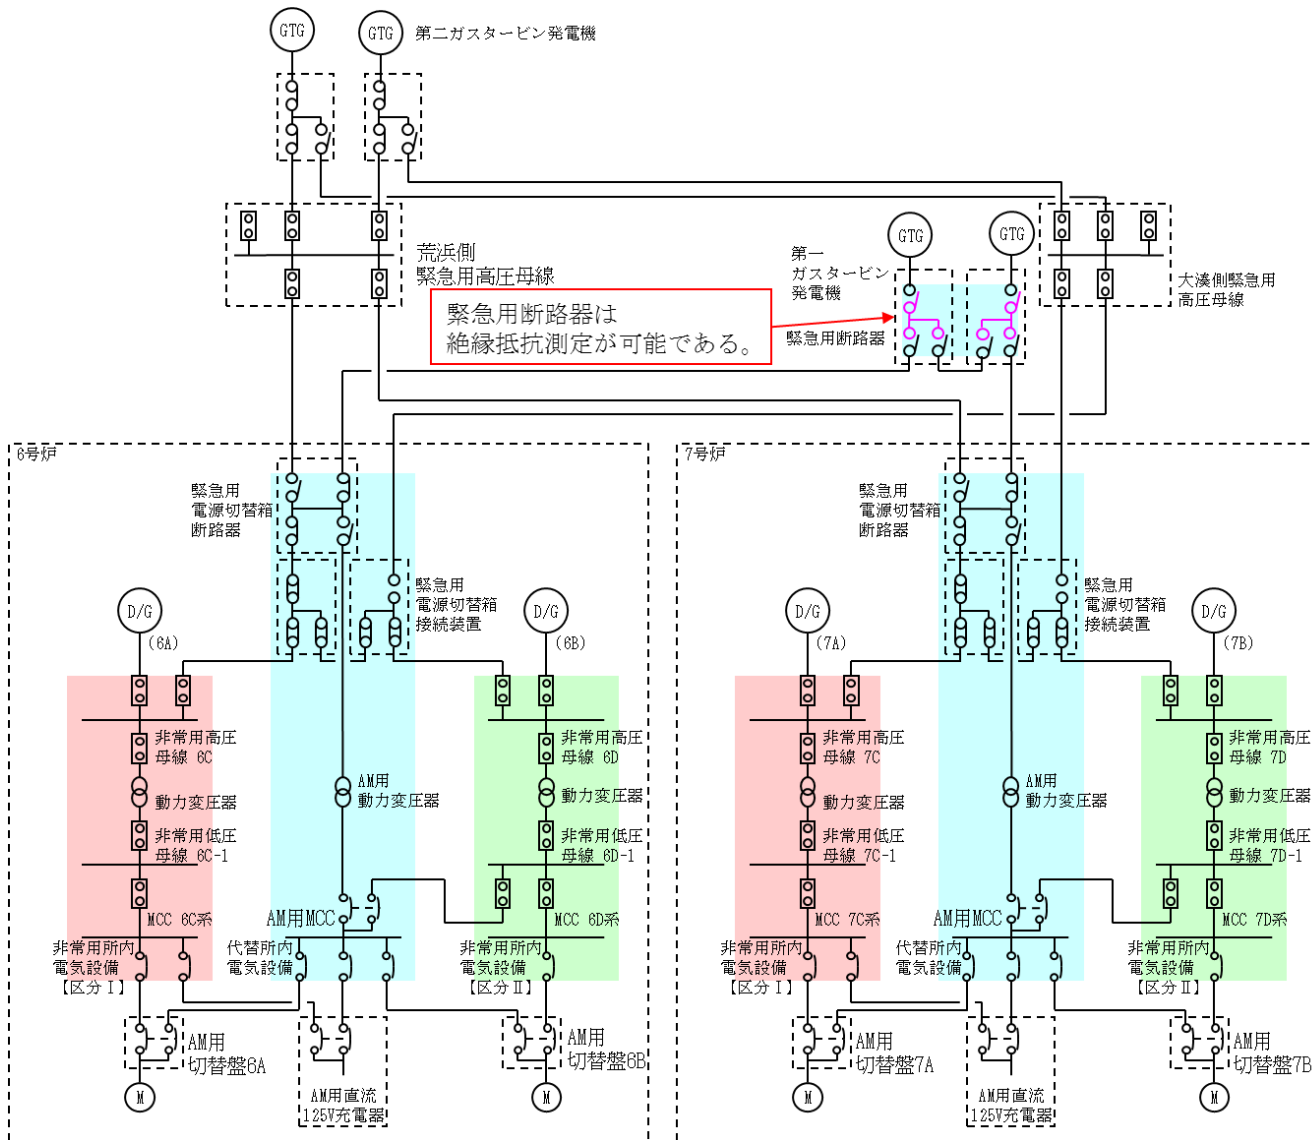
GTG

GTG

第二ガスタービン発電機

荒浜側
緊急用高圧母線

第一
ガスタービン
発電機

GTG

GTG

大湊側緊急用
高圧母線

緊急用断路器は
絶縁抵抗測定が可能である。

緊急用断路器

6号炉

緊急用
電源切替箱
断路器

緊急用
電源切替箱
接続装置

D/G
（6A）

D/G
（6B）

非常用高圧
母線 6C

動力変圧器

非常用低圧
母線 6C-1

MCC 6C系

非常用所内
電気設備
【区分 I】

AM用
動力変圧器

AM用MCC

代替所内
電気設備

非常用高圧
母線 6D

動力変圧器

非常用低圧
母線 6D-1

MCC 6D系

非常用所内
電気設備
【区分 II】

AM用
切替盤6A

AM用直流
125V充電器

AM用
切替盤6B

M

M

7号炉

緊急用
電源切替箱
断路器

緊急用
電源切替箱
接続装置

D/G
（7A）

D/G
（7B）

非常用高圧
母線 7C

動力変圧器

非常用低圧
母線 7C-1

MCC 7C系

非常用所内
電気設備
【区分 I】

AM用
動力変圧器

AM用MCC

代替所内
電気設備

非常用高圧
母線 7D

動力変圧器

非常用低圧
母線 7D-1

MCC 7D系

非常用所内
電気設備
【区分 II】

AM用
切替盤7A

AM用直流
125V充電器

AM用
切替盤7B

M

M